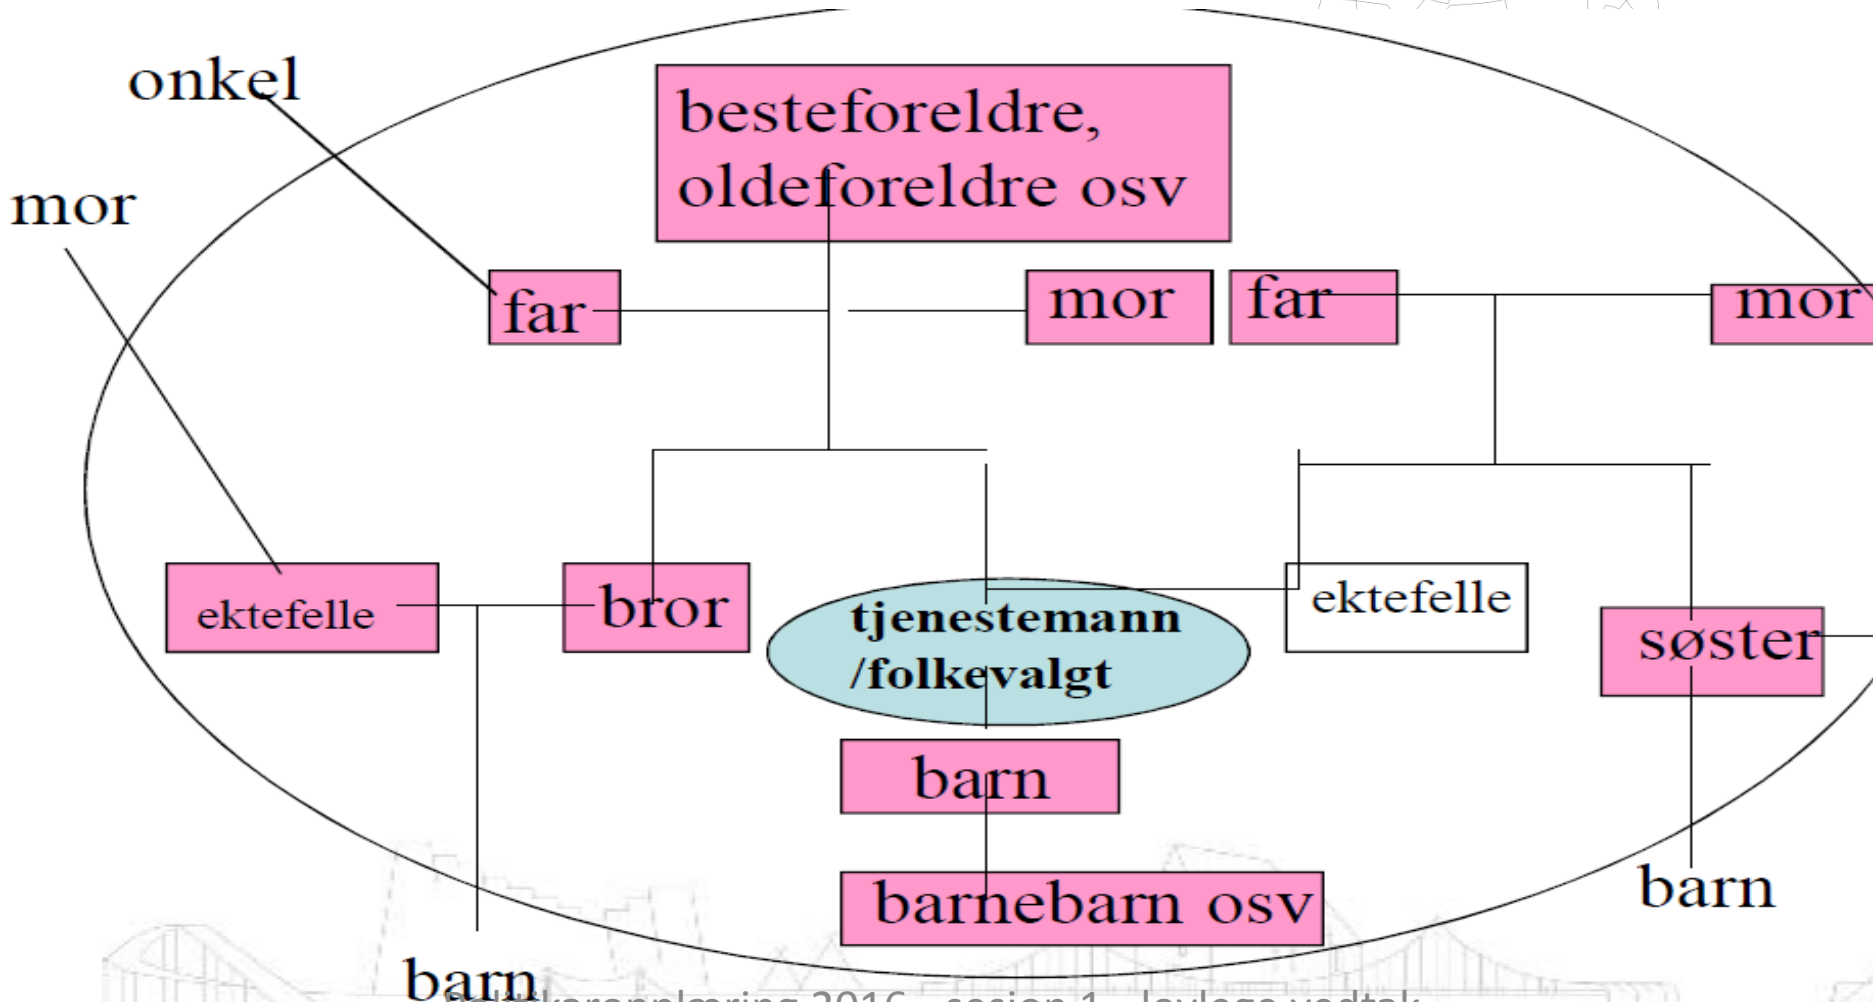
onkel

mor

besteforeldre, oldeforeldre osv

far

mor

far

mor

ektefelle

bror

tjenestemann /folkevalgt

ektefelle

søster

barn

barnebarn osv

barn

barn

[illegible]opplæring 2016 – sesjon 1 – lovlege vedtak